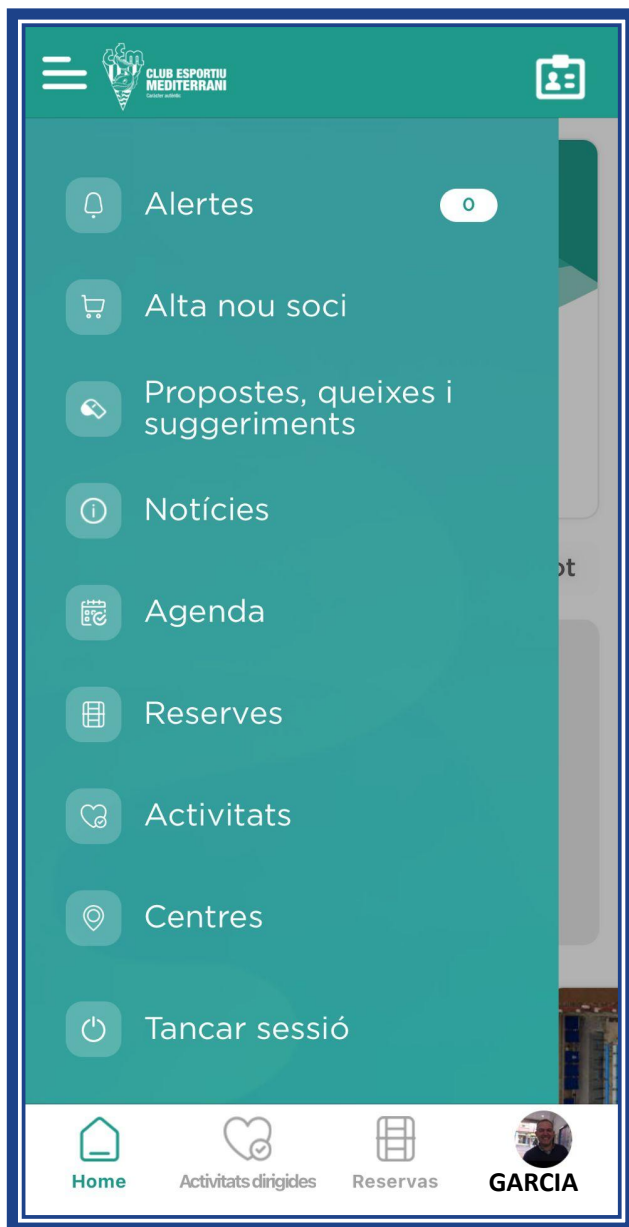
CLUB ESPORTIU MEDITERRANI

Alertes 0

Alta nou soci

Propostes, queixes i suggeriments

Notícies

Agenda

Reserves

Activitats

Centres

Tancar sessió

ot

Home

Activitats dirigides

Reservas

GARCIA